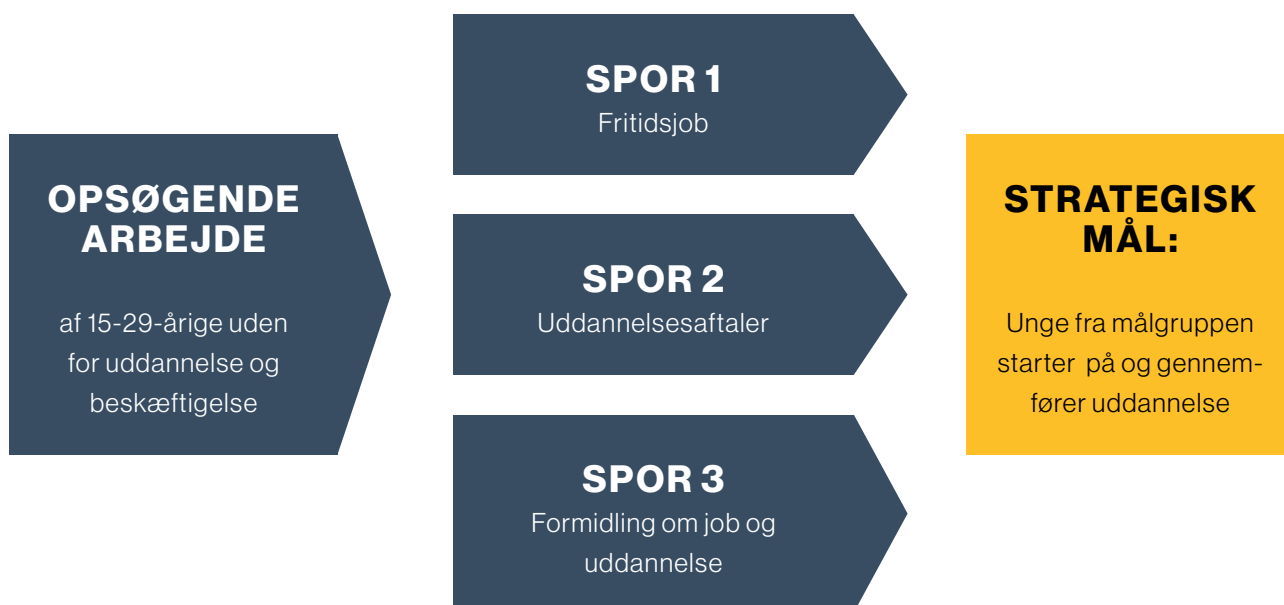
OPSØGENDE ARBEJDE

af 15-29-årige uden for uddannelse og beskæftigelse

SPOR 1
Fritidsjob

SPOR 2
Uddannelsesaftaler

SPOR 3
Formidling om job og uddannelse

STRATEGISK MÅL:

Unge fra målgruppen starter på og gennemfører uddannelse